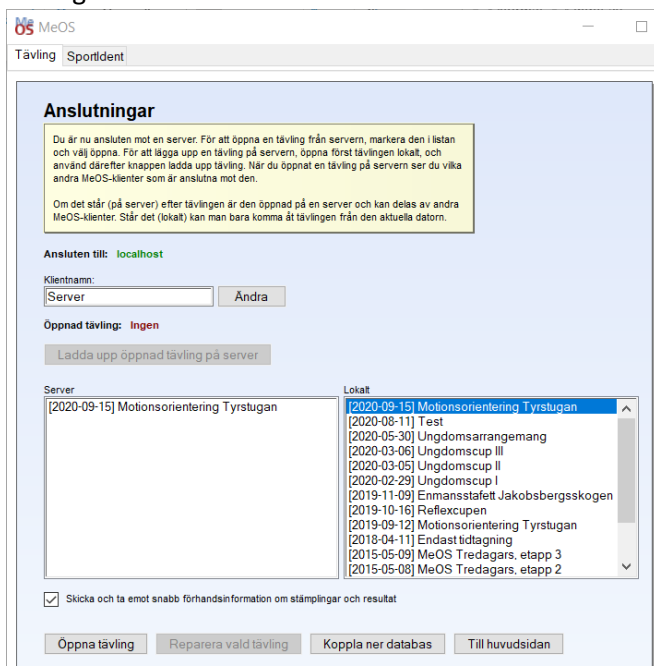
MeOS

Tävling | SportIdent

Anslutningar

Du är nu ansluten mot en server. För att öppna en tävling från servern, markera den i listan och välj öppna. För att lägga upp en tävling på servern, öppna först tävlingen lokalt, och använd därefter knappen ladda upp tävling. När du öppnat en tävling på servern ser du vilka andra MeOS-klienter som är anslutna mot den.

Om det står (på server) efter tävlingen är den öppnad på en server och kan delas av andra MeOS-klienter. Står det (lokalt) kan man bara komma åt tävlingen från den aktuella datorn.

Ansluten till: localhost

Klientnamn:
Server
Ändra

Öppnad tävling: Ingen

Ladda upp öppnad tävling på server

Server
[2020-09-15] Motionsorientering Tyrstugan

Lokalt
[2020-09-15] Motionsorientering Tyrstugan
[2020-08-11] Test
[2020-05-30] Ungdomsarrangemang
[2020-03-06] Ungdomscup III
[2020-03-05] Ungdomscup II
[2020-02-29] Ungdomscup I
[2019-11-09] Enmansstafett Jakobsbergsskogen
[2019-10-16] Reflexcupen
[2019-09-12] Motionsorientering Tyrstugan
[2018-04-11] Endast tidtagning
[2015-05-09] MeOS Tredagars, etapp 3
[2015-05-08] MeOS Tredagars, etapp 2

Skicka och ta emot snabb förhandsinformation om stämplingar och resultat

Öppna tävling | Reparera vald tävling | Koppla ner databas | Till huvudsidan